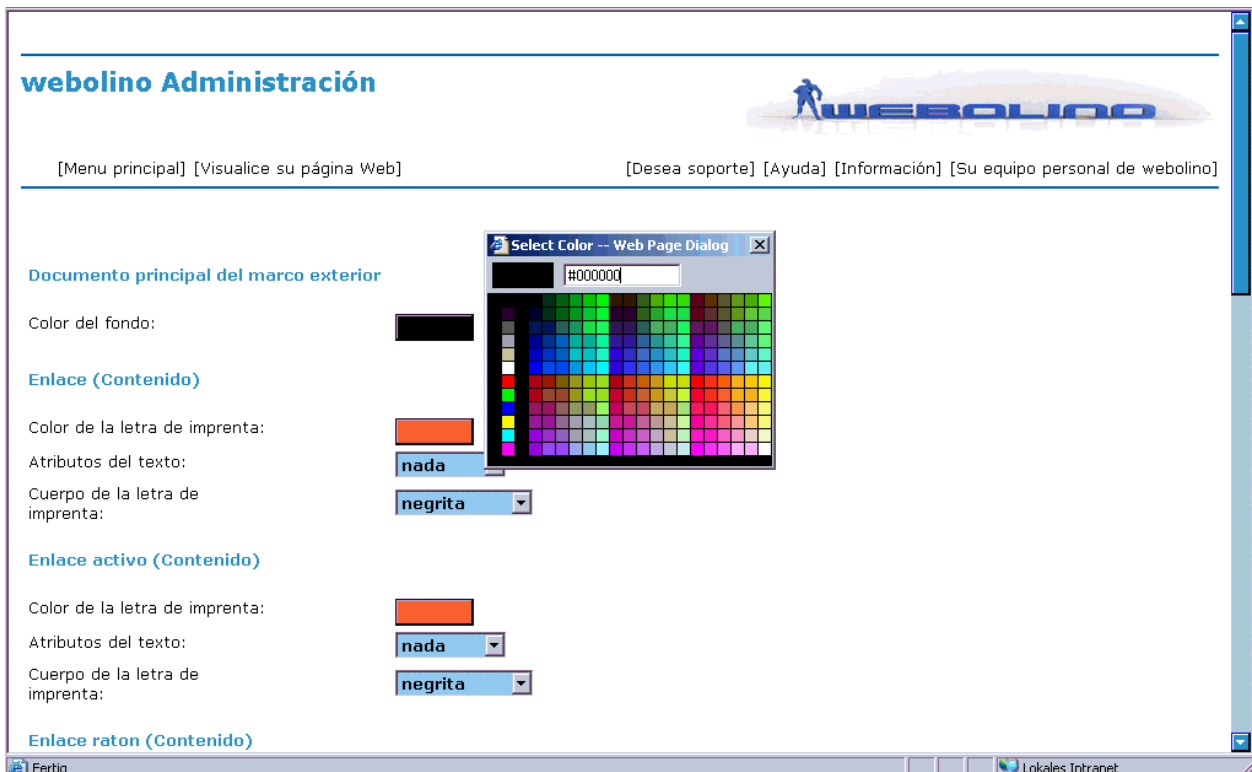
webolino Administración

WEBOLINO

[Menu principal] [Visualice su página Web]

[Desea soporte] [Ayuda] [Información] [Su equipo personal de webolino]

Select Color -- Web Page Dialog

#000000

Documento principal del marco exterior

Color del fondo:

Enlace (Contenido)

Color de la letra de imprenta:

Atributos del texto:

nada

Cuerpo de la letra de imprenta:

negrita

Enlace activo (Contenido)

Color de la letra de imprenta:

Atributos del texto:

nada

Cuerpo de la letra de imprenta:

negrita

Enlace raton (Contenido)

Fertig

Lokales Intranet